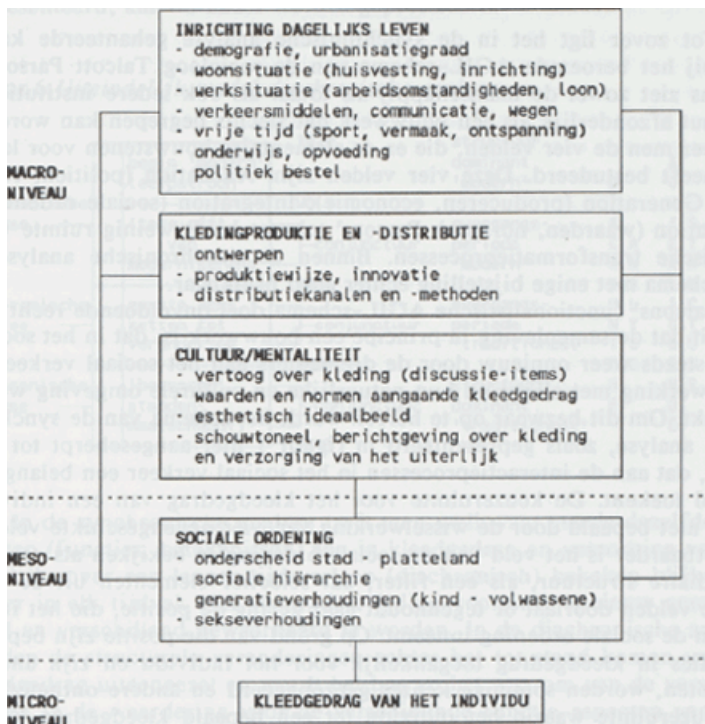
INRICHTING DAGELIJKS LEVEN
· demografie, urbanisatiegraad
· woonsituatie (huisvesting, inrichting)
· werksituatie (arbeidsomstandigheden, loon)
· verkeersmiddelen, communicatie, wegen
· vrije tijd (sport, vermaak, ontspanning)
· onderwijs, opvoeding
· politiek bestel

MACRO-NIVEAU

KLEDINGPRODUKTIE EN -DISTRIBUTIE
· ontwerpen
· produktiewijze, innovatie
· distributiekanalen en -methoden

CULTUUR/MENTALITEIT
· vertoog over kleding (discussie-items)
· waarden en normen aangaande kleedgedrag
· esthetisch ideaalbeeld
· schouwtoneel, berichtgeving over kleding en verzorging van het uiterlijk

MESO-NIVEAU

SOCIALE ORDENING
· onderscheid stad - platteland
· sociale hiërarchie
· generatieverhoudingen (kind - volwassene)
· sekseverhoudingen

MICRO-NIVEAU

KLEEDGEDRAG VAN HET INDIVIDU